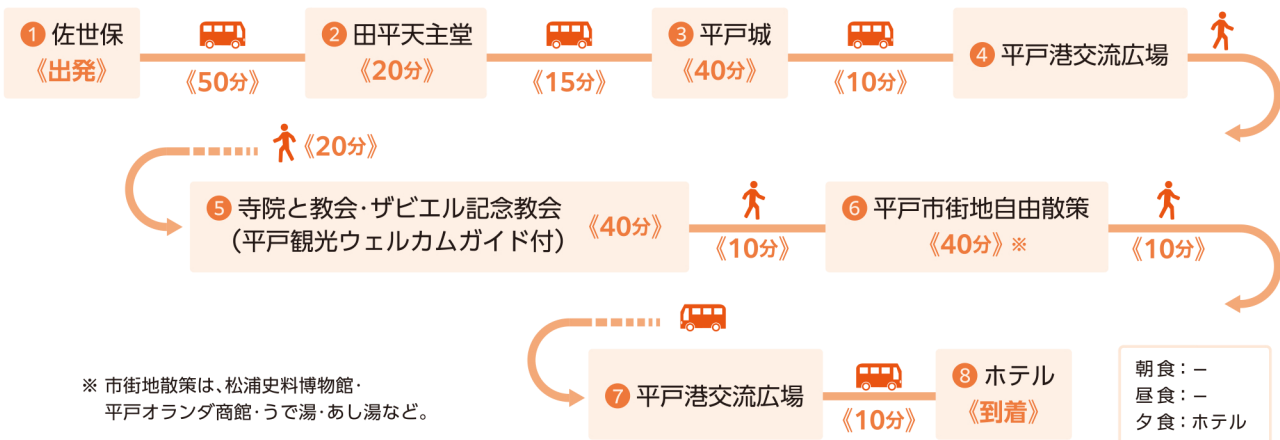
1 佐世保
《出発》

《50分》

2 田平天主堂
《20分》

《15分》

3 平戸城
《40分》

《10分》

4 平戸港交流広場

《20分》

5 寺院と教会・ザビエル記念教会（平戸観光ウェルカムガイド付）
《40分》

《10分》

6 平戸市街地自由散策
《40分》※

《10分》

7 平戸港交流広場

《10分》

8 ホテル
《到着》

※ 市街地散策は、松浦史料博物館・平戸オランダ商館・うで湯・あし湯など。

朝食：－
昼食：－
夕食：ホテル